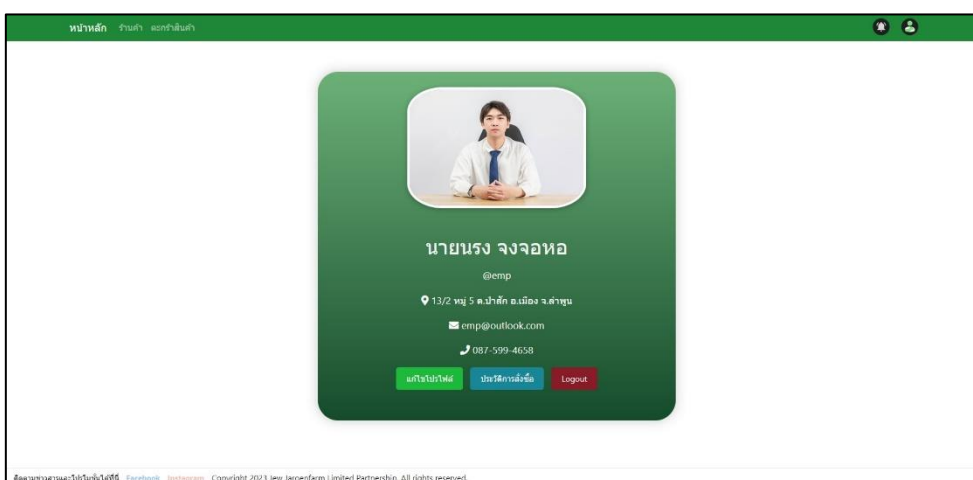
หน้าหลัก ร้านค้า ตะกร้าสินค้า

นายนรง จงจอหอ

@emp

13/2 หมู่ 5 ต.ป่าสัก อ.เมือง จ.ลำพูน

emp@outlook.com

087-599-4658

แก้ไขโปรไฟล์ ประวัติการสั่งซื้อ Logout

ติดตามข่าวสารและโปรโมชั่นได้ที่นี่ Facebook Instagram Copyright 2023 Jew Jargenfarm Limited Partnership. All rights reserved.